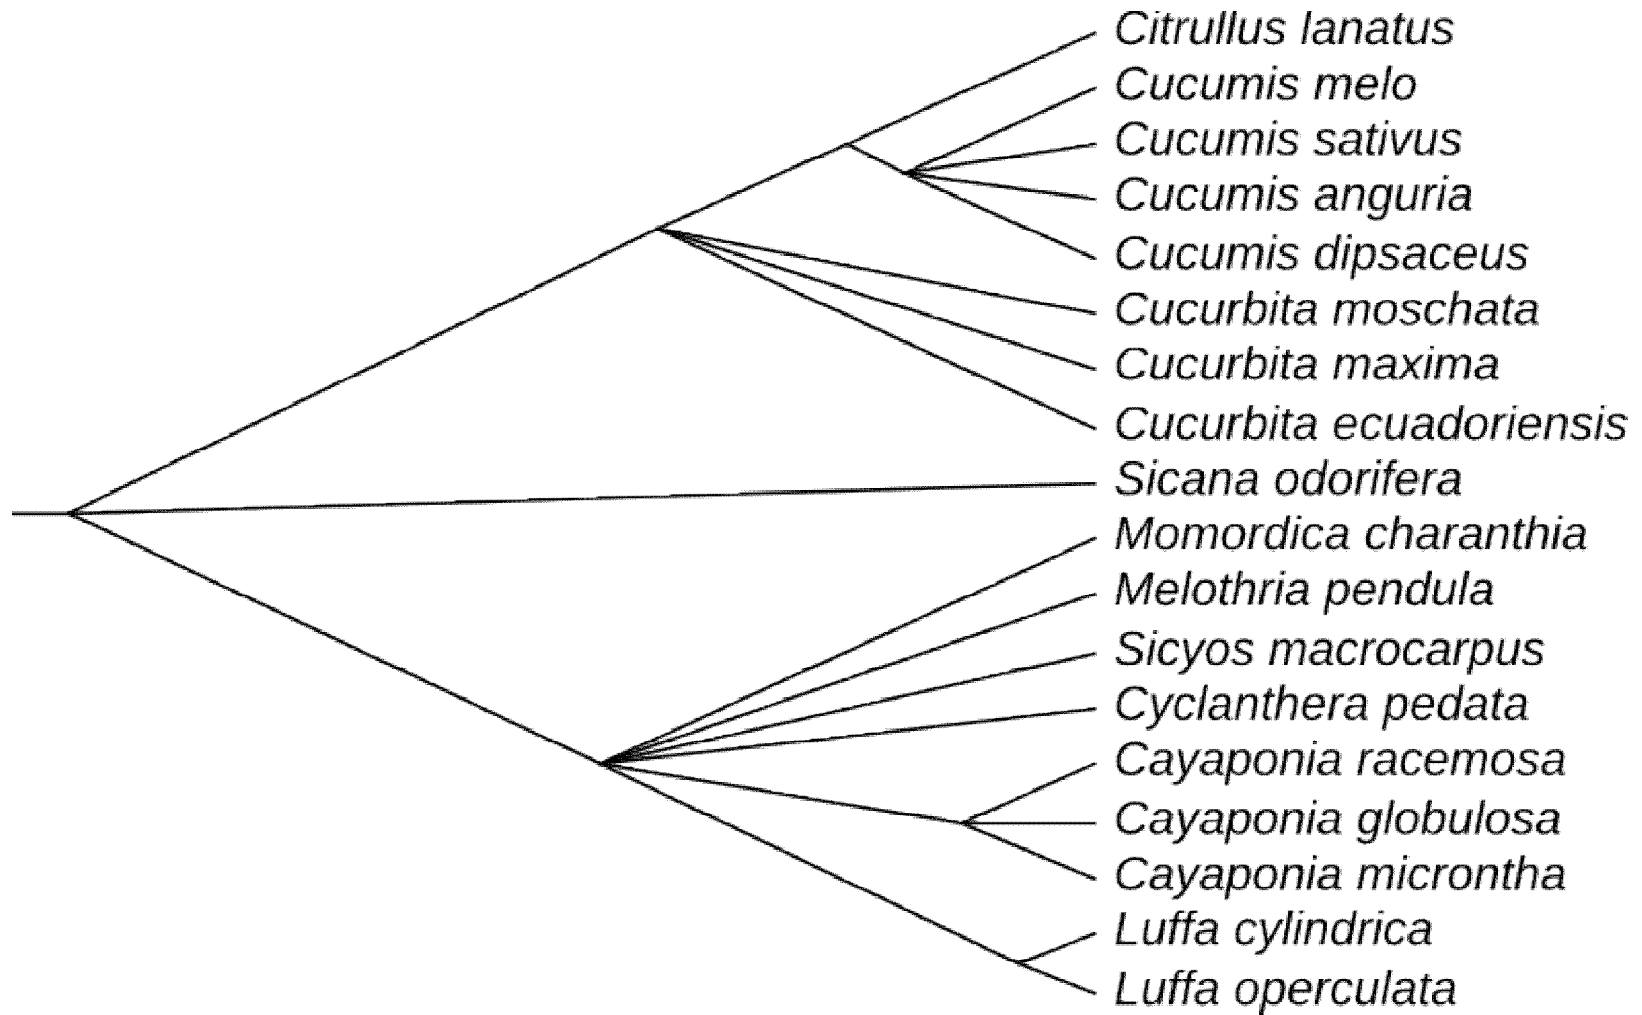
Citrullus lanatus
Cucumis melo
Cucumis sativus
Cucumis anguria
Cucumis dipsaceus
Cucurbita moschata
Cucurbita maxima
Cucurbita ecuadoriensis
Sicana odorifera
Momordica charanthia
Melothria pendula
Sicyos macrocarpus
Cyclanthera pedata
Cayaponia racemosa
Cayaponia globulosa
Cayaponia microntha
Luffa cylindrica
Luffa operculata